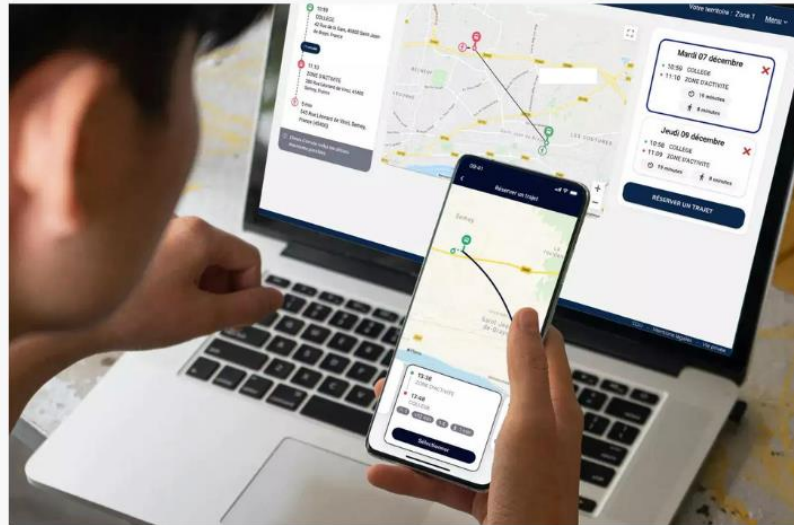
Votre territoire : Zone 1 Menu

10:58
COLLEGE
42 Rue de St Sym, 45800 Saint Jean de Braye, France

11:53
ZONE D'ACTIVITE
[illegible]

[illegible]

Mardi 07 décembre
10:58 COLLEGE
11:10 ZONE D'ACTIVITE
15 minutes
8 minutes

Jeudi 09 décembre
10:58 COLLEGE
11:09 ZONE D'ACTIVITE
15 minutes
8 minutes

RÉSERVER UN TRAJET

LES VINTURES

09:41
Réserver un trajet

13:38
ZONE D'ACTIVITE
13:48
COLLEGE

Sélectionner